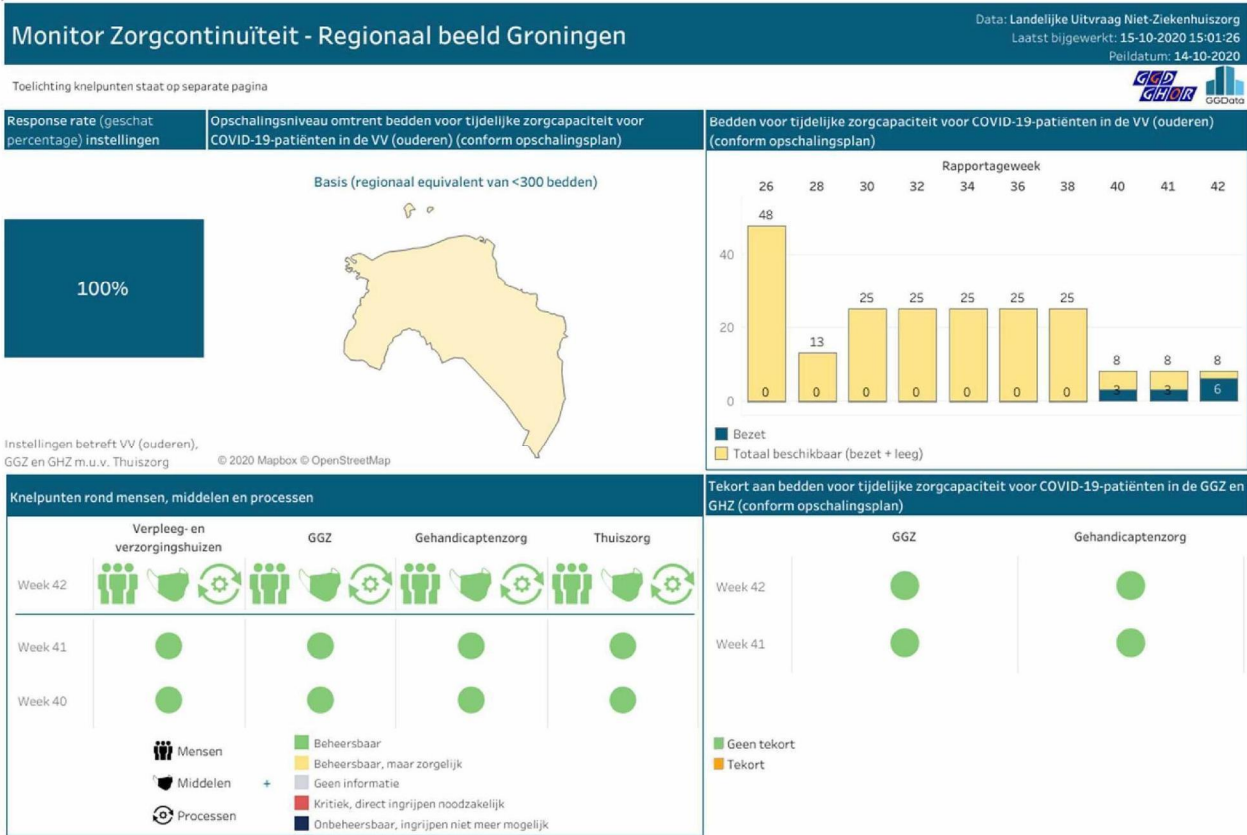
Monitor Zorgcontinuïteit - Regionaal beeld Groningen

Data: Landelijke Uitvraag Niet-Ziekenhuiszorg
Laatst bijgewerkt: 15-10-2020 15:01:26
Peildatum: 14-10-2020

Toelichting knelpunten staat op separate pagina

GGD GHOR

GGData

Response rate (geschat percentage) instellingen

100%

Instellingen betreft VV (ouderen), GGZ en GHZ m.u.v. Thuiszorg

Opschalingsniveau omtrent bedden voor tijdelijke zorgcapaciteit voor COVID-19-patiënten in de VV (ouderen) (conform opschalingsplan)

Basis (regionaal equivalent van <300 bedden)

© 2020 Mapbox © OpenStreetMap

Bedden voor tijdelijke zorgcapaciteit voor COVID-19-patiënten in de VV (ouderen) (conform opschalingsplan)

Rapportageweek

| 26 | 28 | 30 | 32 | 34 | 36 | 38 | 40 | 41 | 42 |
|---|---|---|---|---|---|---|---|---|---|
| 48 | 13 | 25 | 25 | 25 | 25 | 25 | 8 | 8 | 8 |
| 0 | 0 | 0 | 0 | 0 | 0 | 0 | 3 | 3 | 6 |

40
20
0

Bezet
Totaal beschikbaar (bezet + leeg)

Knelpunten rond mensen, middelen en processen

Verpleeg- en verzorgingshuizen
GGZ
Gehandicaptenzorg
Thuiszorg

Week 42
Week 41
Week 40

Mensen
Middelen
Processen
+

Beheersbaar
Beheersbaar, maar zorgelijk
Geen informatie
Kritiek, direct ingrijpen noodzakelijk
Onbeheersbaar, ingrijpen niet meer mogelijk

Tekort aan bedden voor tijdelijke zorgcapaciteit voor COVID-19-patiënten in de GGZ en GHZ (conform opschalingsplan)

GGZ
Gehandicaptenzorg

Week 42
Week 41

Geen tekort
Tekort